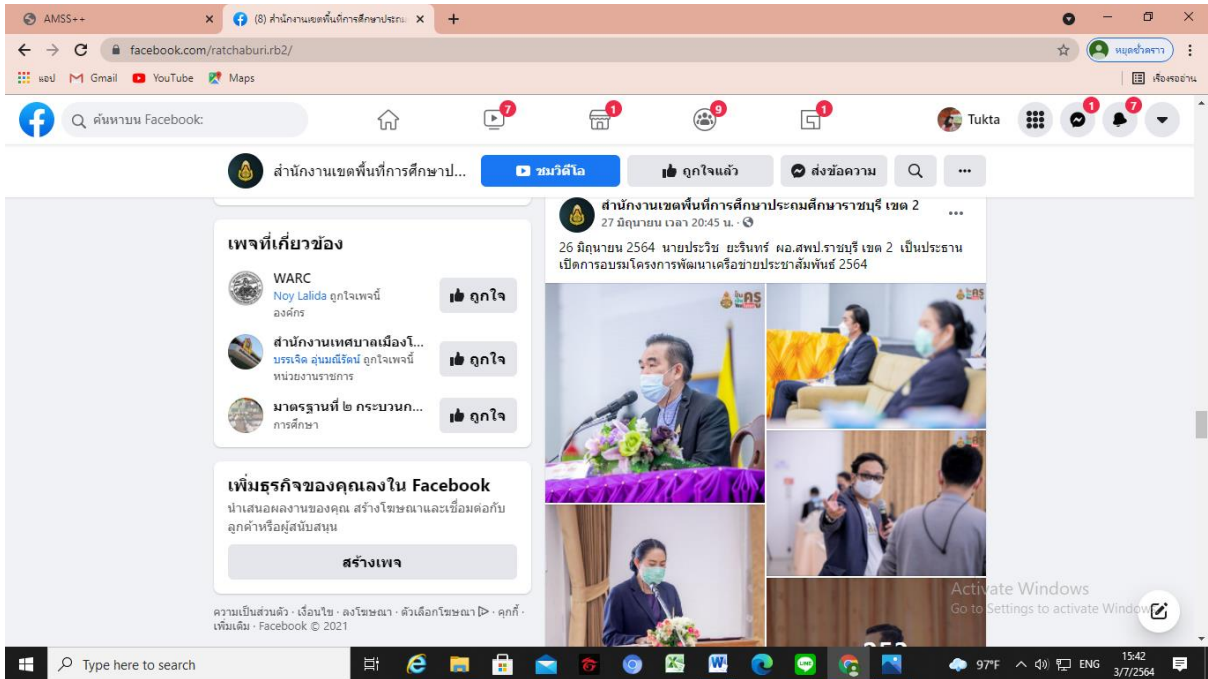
AMSS++
(8) สำนักงานเขตพื้นที่การศึกษาประถ
facebook.com/ratchaburi.rb2/
หยุดชั่วคราว
แอป Gmail YouTube Maps
เรื่องรออ่าน

ค้นหาบน Facebook
7 1 9 1
Tukta
1 7

สำนักงานเขตพื้นที่การศึกษาป...
ชมวิดีโอ
ถูกใจแล้ว
ส่งข้อความ
...

เพจที่เกี่ยวข้อง

WARC
Noy Lalida ถูกใจเพจนี้
องค์กร
ถูกใจ

สำนักงานเทศบาลเมืองโ...
บรรเจิด อุ่นมณีรัตน์ ถูกใจเพจนี้
หน่วยงานราชการ
ถูกใจ

มาตรฐานที่ ๒ กระบวนก...
การศึกษา
ถูกใจ

เพิ่มธุรกิจของคุณลงใน Facebook
นำเสนอผลงานของคุณ สร้างโฆษณาและเชื่อมต่อกับลูกค้าหรือผู้สนับสนุน
สร้างเพจ

ความเป็นส่วนตัว · เงื่อนไข · ลงโฆษณา · ตัวเลือกโฆษณา · คุกกี้ · เพิ่มเติม · Facebook © 2021

สำนักงานเขตพื้นที่การศึกษาประถมศึกษาราชบุรี เขต 2
27 มิถุนายน เวลา 20:45 น.
...
26 มิถุนายน 2564 นายประวิช ยะรินทร์ ผอ.สพป.ราชบุรี เขต 2 เป็นประธานเปิดการอบรมโครงการพัฒนาเครือข่ายประชาสัมพันธ์ 2564

Activate Windows
Go to Settings to activate Windows.

Type here to search
97°F ENG 15:42 3/7/2564